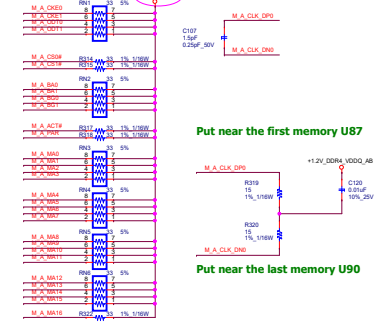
RN1 33 5%
M_A_CKE0 8 7
M_A_CKE1 6 5
M_A_ODT0 4 3
M_A_ODT1 2 1

R314 33 1% 1/16W
R315 33 1% 1/16W
M_A_CS0#
M_A_CS1#

RN2 33 5%
M_A_BA0 8 7
M_A_BA1 6 5
M_A_BG0 4 3
M_A_BG1 2 1

R317 33 1% 1/16W
R316 33 1% 1/16W
M_A_ACT#
M_A_PAR

RN3 33 5%
M_A_MA0 8 7
M_A_MA1 6 5
M_A_MA2 4 3
M_A_MA3 2 1

RN4 33 5%
M_A_MA4 8 7
M_A_MA5 6 5
M_A_MA6 4 3
M_A_MA7 2 1

RN5 33 5%
M_A_MA8 8 7
M_A_MA9 6 5
M_A_MA10 4 3
M_A_MA11 2 1

RN6 33 5%
M_A_MA12 8 7
M_A_MA13 6 5
M_A_MA14 4 3
M_A_MA15 2 1

M_A_MA16
R322 33 1% 1/16W

M_A_CLK_DP0
C107
1.5pF
0.25pF_50V
M_A_CLK_DN0

Put near the first memory U87

M_A_CLK_DP0
+1.2V_DDR4_VDDQ_AB
R319
15
1%_1/16W
C120
0.01uF
10%_25V
R320
15
1%_1/16W
M_A_CLK_DN0

Put near the last memory U90